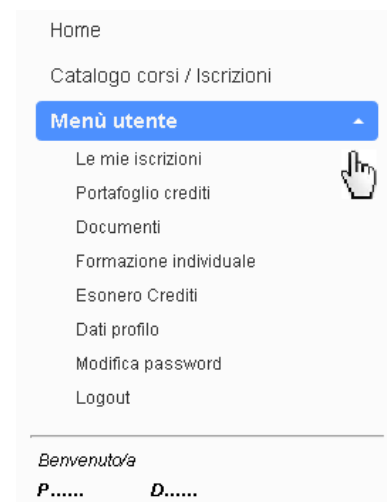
Home

Catalogo corsi / Iscrizioni

Menù utente

Le mie iscrizioni

Portafoglio crediti

Documenti

Formazione individuale

Esonero Crediti

Dati profilo

Modifica password

Logout

Benvenuto/a

P...... D......